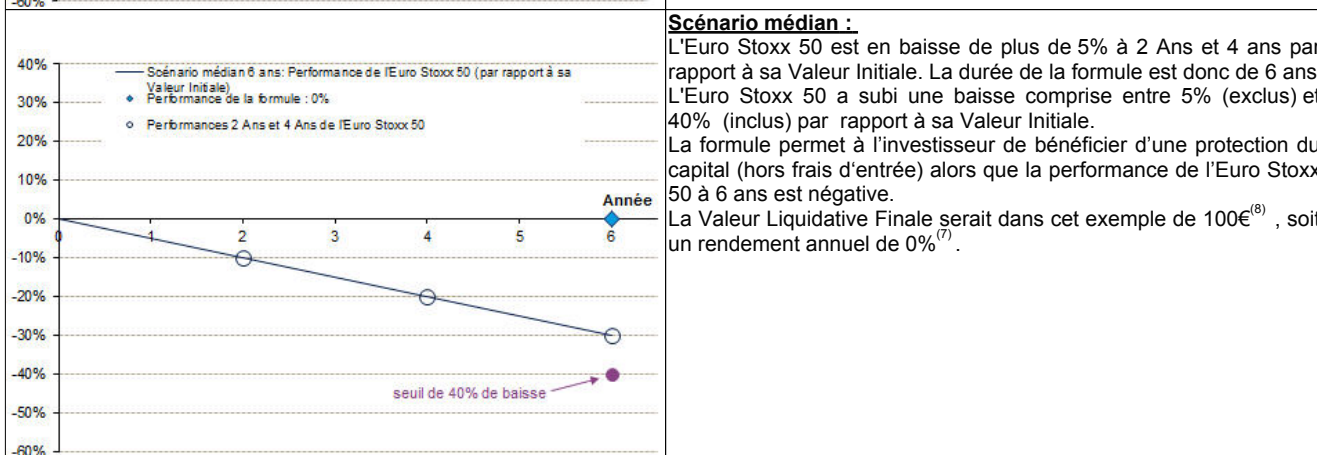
-60%

40%
30%
20%
10%
0%
-10%
-20%
-30%
-40%
-50%
-60%

Scénario médian 6 ans: Performance de l'Euro Stoxx 50 (par rapport à sa Valeur Initiale)
Performance de la formule : 0%
Performances 2 Ans et 4 Ans de l'Euro Stoxx 50

Année
0 1 2 3 4 5 6

seuil de 40% de baisse

Scénario médian :
L'Euro Stoxx 50 est en baisse de plus de 5% à 2 Ans et 4 ans par rapport à sa Valeur Initiale. La durée de la formule est donc de 6 ans. L'Euro Stoxx 50 a subi une baisse comprise entre 5% (exclus) et 40% (inclus) par rapport à sa Valeur Initiale.
La formule permet à l'investisseur de bénéficier d'une protection du capital (hors frais d'entrée) alors que la performance de l'Euro Stoxx 50 à 6 ans est négative.
La Valeur Liquidative Finale serait dans cet exemple de 100€$^{(8)}$ , soit un rendement annuel de 0%$^{(7)}$.